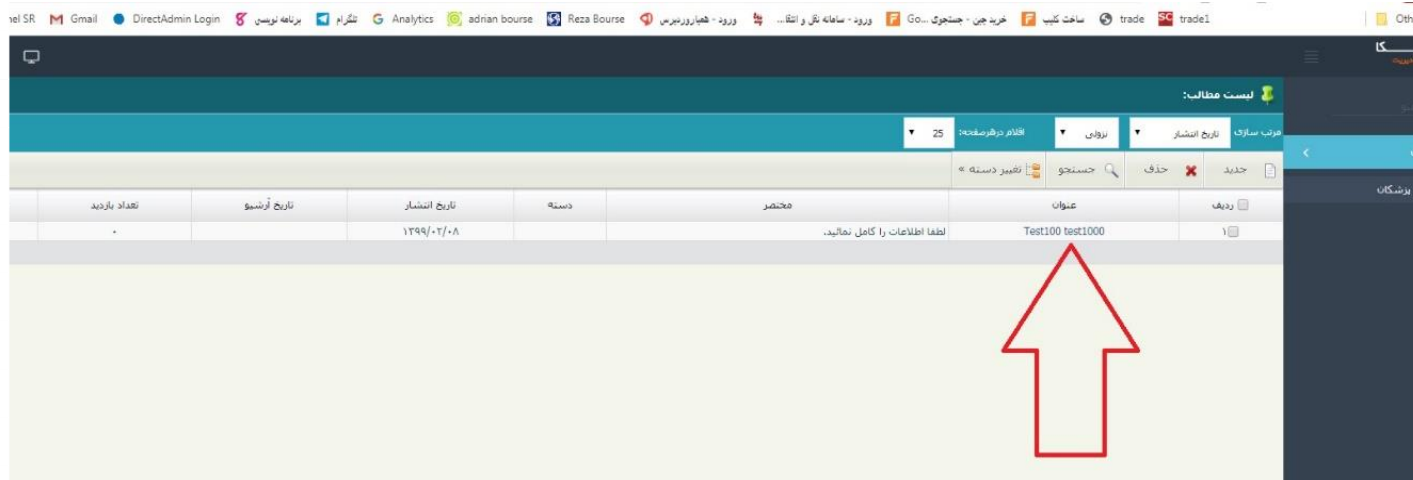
nel SR Gmail DirectAdmin Login برنامه نویسی تلگرام Analytics adrian bourse Reza Bourse ورود - همیاربورس ورود - سامانه نقل و انتقا... خرید چین - جستجوی Go... ساخت کلیپ trade trade1 Oth

لیست مطالب:

مرتب سازی تاریخ انتشار نزولی اقلام درصفحه: 25

جدید حذف جستجو تغییر دسته »

| ردیف | عنوان | مختصر | دسته | تاریخ انتشار | تاریخ آرشیو | تعداد بازدید |
|---|---|---|---|---|---|---|
| ۱ | Test100 test1000 | لطفا اطلاعات را کامل نمائید. | | ۱۳۹۹/۰۲/۰۸ | | ۰ |

پزشکان